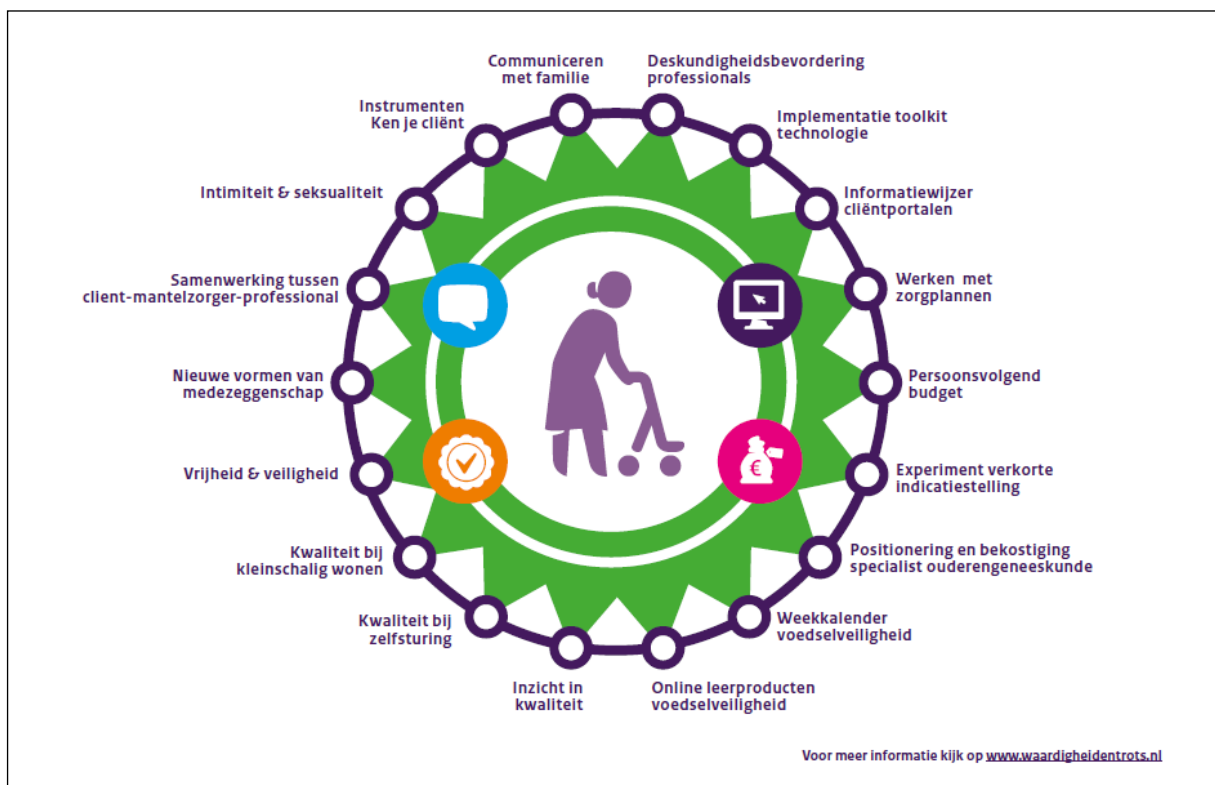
Communiceren met familie

Deskundigheidsbevordering professionals

Implementatie toolkit technologie

Informatiewijzer cliëntportalen

Werken met zorgplannen

Persoonsvolgend budget

Experiment verkorte indicatiestelling

Positionering en bekostiging specialist ouderengeneeskunde

Weekkalender voedselveiligheid

Online leerproducten voedselveiligheid

Inzicht in kwaliteit

Kwaliteit bij zelfsturing

Kwaliteit bij kleinschalig wonen

Vrijheid & veiligheid

Nieuwe vormen van medezeggenschap

Samenwerking tussen client-mantelzorger-professional

Intimiteit & seksualiteit

Instrumenten Ken je cliënt

€

Voor meer informatie kijk op www.waardigheidentrots.nl